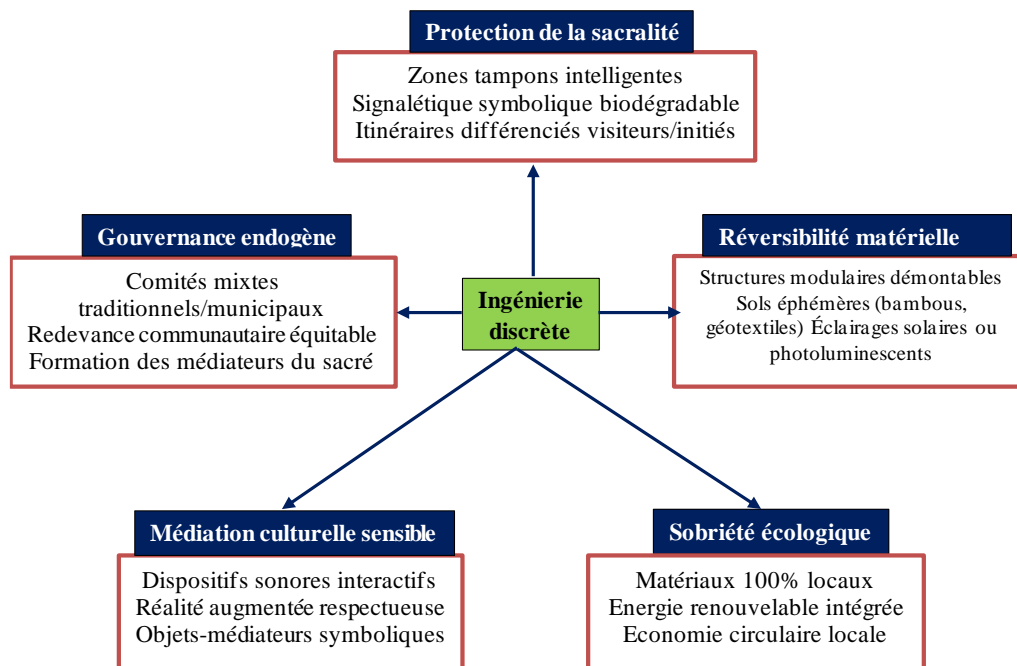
Protection de la sacralité

Zones tampons intelligentes
Signalétique symbolique biodégradable
Itinéraires différenciés visiteurs/initiés

Gouvernance endogène

Comités mixtes traditionnels/municipaux
Redevance communautaire équitable
Formation des médiateurs du sacré

Ingénierie discrète

Réversibilité matérielle

Structures modulaires démontables
Sols éphémères (bambous, géotextiles) Éclairages solaires ou photoluminescents

Médiation culturelle sensible

Dispositifs sonores interactifs
Réalité augmentée respectueuse
Objets-médiateurs symboliques

Sobriété écologique

Matériaux 100% locaux
Energie renouvelable intégrée
Economie circulaire locale